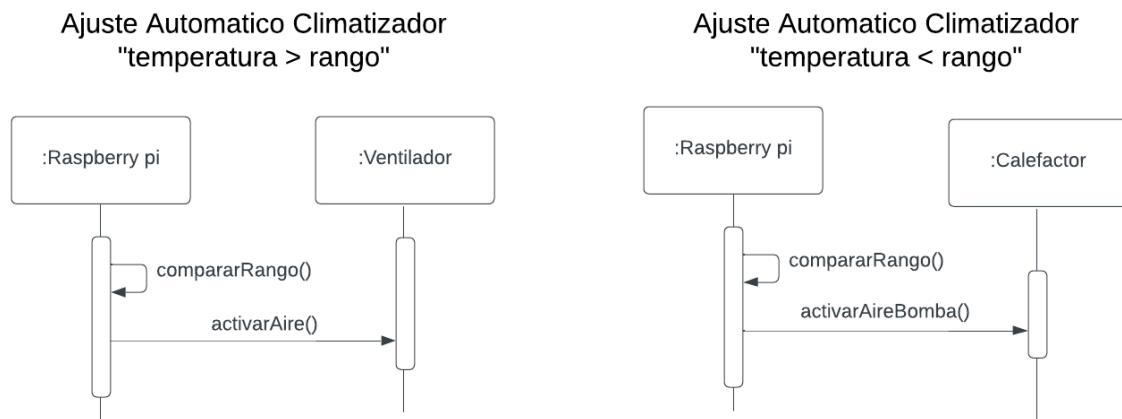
Ajuste Automatico Climatizador
"temperatura > rango"

:Raspberry pi

:Ventilador

compararRango()

activarAire()

Ajuste Automatico Climatizador
"temperatura < rango"

:Raspberry pi

:Calefactor

compararRango()

activarAireBomba()